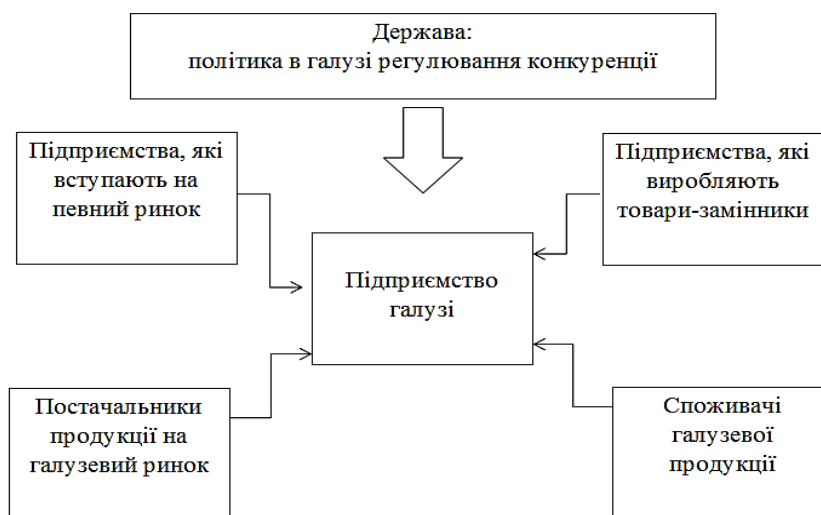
Держава:
політика в галузі регулювання конкуренції

Підприємства, які вступають на певний ринок

Підприємства, які виробляють товари-замінники

Підприємство галузі

Постачальники продукції на галузевий ринок

Споживачі галузевої продукції